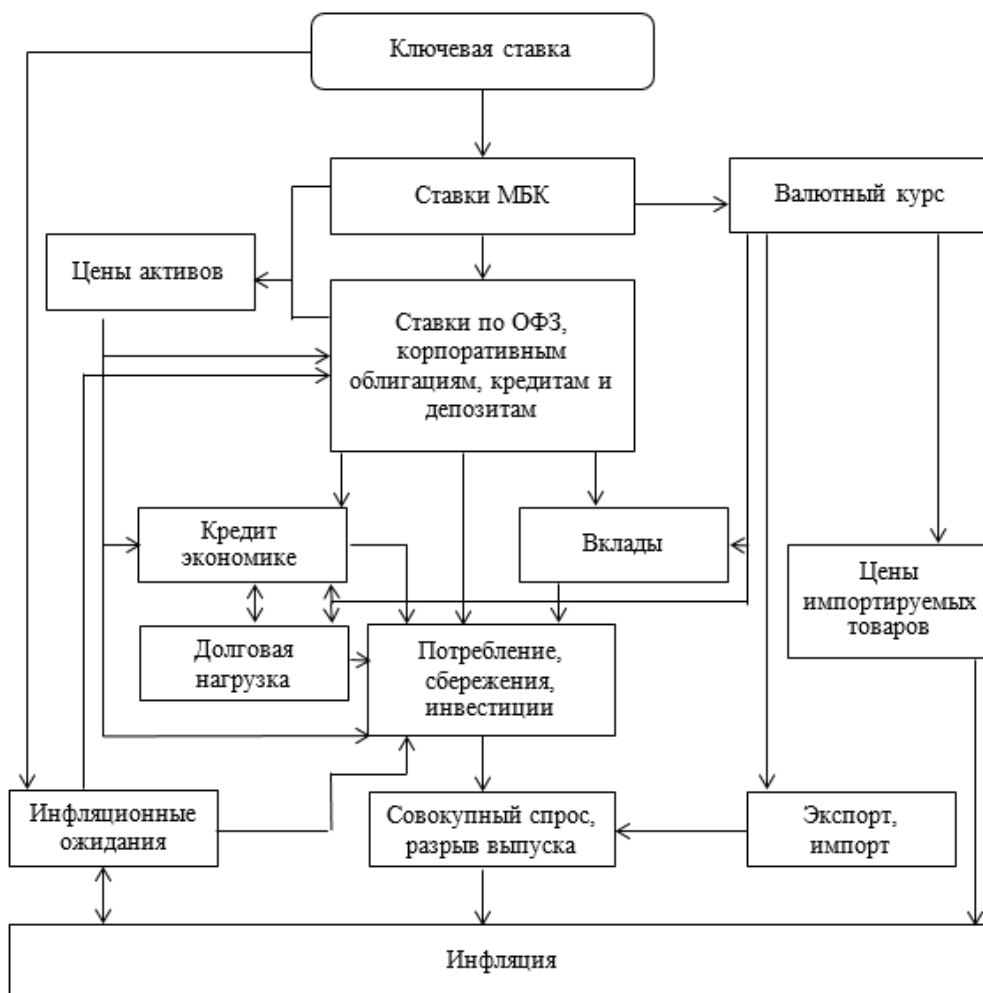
Ключевая ставка

Ставки МБК

Валютный курс

Цены активов

Ставки по ОФЗ, корпоративным облигациям, кредитам и депозитам

Кредит экономике

Вклады

Цены импортируемых товаров

Долговая нагрузка

Потребление, сбережения, инвестиции

Инфляционные ожидания

Совокупный спрос, разрыв выпуска

Экспорт, импорт

Инфляция